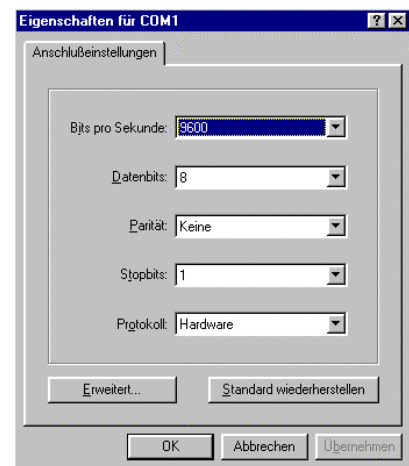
Eigenschaften für COM1

?

Anschlußeinstellungen

Bits pro Sekunde: 9600

Datenbits: 8

Parität: Keine

Stopbits: 1

Protokoll: Hardware

Erweitert...

Standard wiederherstellen

OK

Abbrechen

Übernehmen